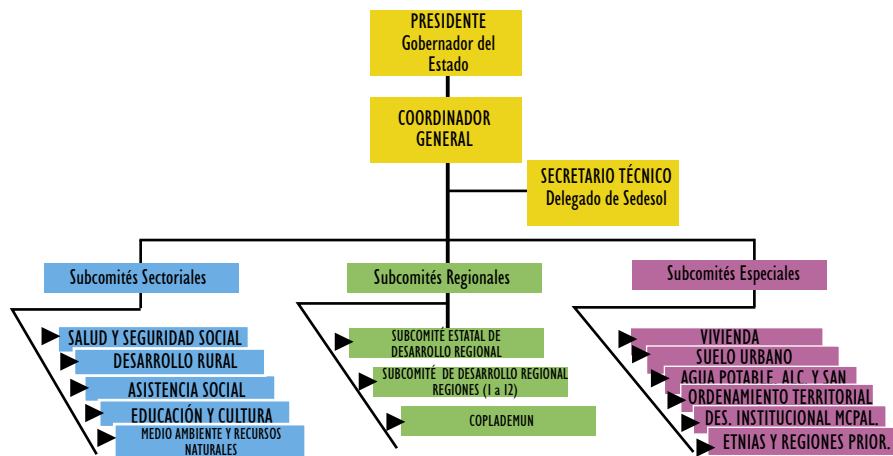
PRESIDENTE
Gobernador del Estado

COORDINADOR GENERAL

SECRETARIO TÉCNICO
Delegado de Sedesol

Subcomités Sectoriales

SALUD Y SEGURIDAD SOCIAL
DESARROLLO RURAL
ASISTENCIA SOCIAL
EDUCACIÓN Y CULTURA
MEDIO AMBIENTE Y RECURSOS NATURALES

Subcomités Regionales

SUBCOMITÉ ESTATAL DE DESARROLLO REGIONAL
SUBCOMITÉ DE DESARROLLO REGIONAL REGIONES (1 a 12)
COPLADEMUN

Subcomités Especiales

VIVIENDA
SUELO URBANO
AGUA POTABLE, ALC. Y SAN
ORDENAMIENTO TERRITORIAL
DES. INSTITUCIONAL MCPAL.
ETNIAS Y REGIONES PRIOR.